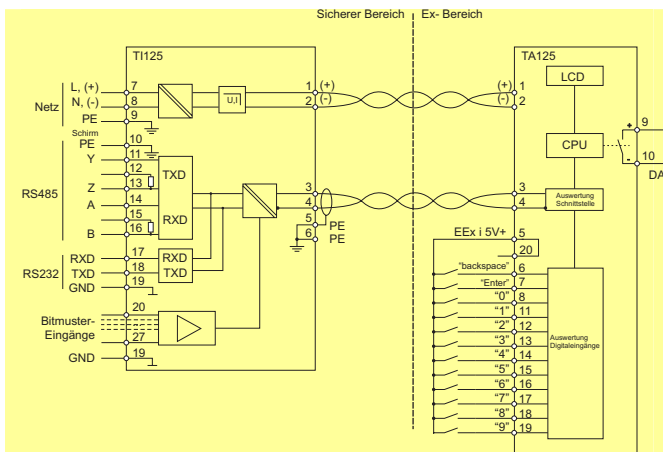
Sicherer Bereich | Ex- Bereich

TI125

Netz
L, (+) 7
N, (-) 8
PE 9
U,I
1 (+)
2 (-)

Schirm
PE 10
Y 11
12
Z 13
A 14
15
B 16
RS485
TXD
RXD

RS232
RXD 17
TXD 18
GND 19
RXD
TXD

3
4
5 PE
6 PE

Bitmuster-Eingänge
20
27
GND 19

TA125
LCD
CPU
(+) 1
(-) 2
3
4
Auswertung Schnittstelle
EEx i 5V+ 5
20
"backspace" 6
"Enter" 7
"0" 8
"1" 11
"2" 12
"3" 13
"4" 14
"5" 15
"6" 16
"7" 17
"8" 18
"9" 19
Auswertung Digitaleingänge

+ 9
- 10
DA